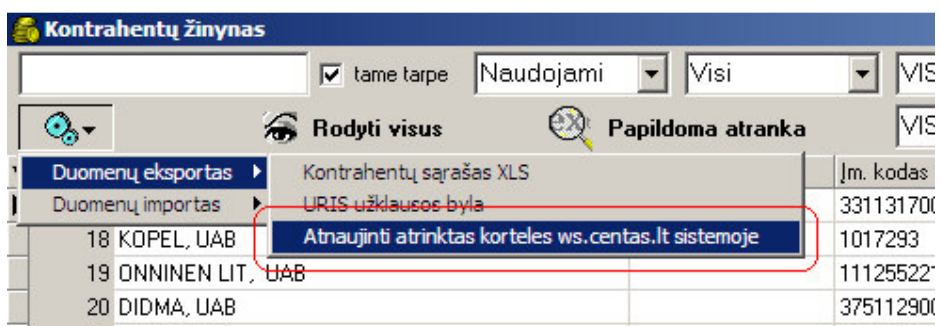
Kontrahentų žinynas

tame tarpe
Naudojami
Visi
VIS

Rodyti visus
Papildoma atranka
VIS

Duomenų eksportas
Duomenų importas

Kontrahentų sąrašas XLS
URIS užklausos byla
Atnaujinti atrinktas korteles ws.centas.lt sistemoje

Įm. kodas
33113170
18 KOPEL, UAB
1017293
19 ONNINEN LIT, UAB
11125522
20 DIDMA, UAB
37511290